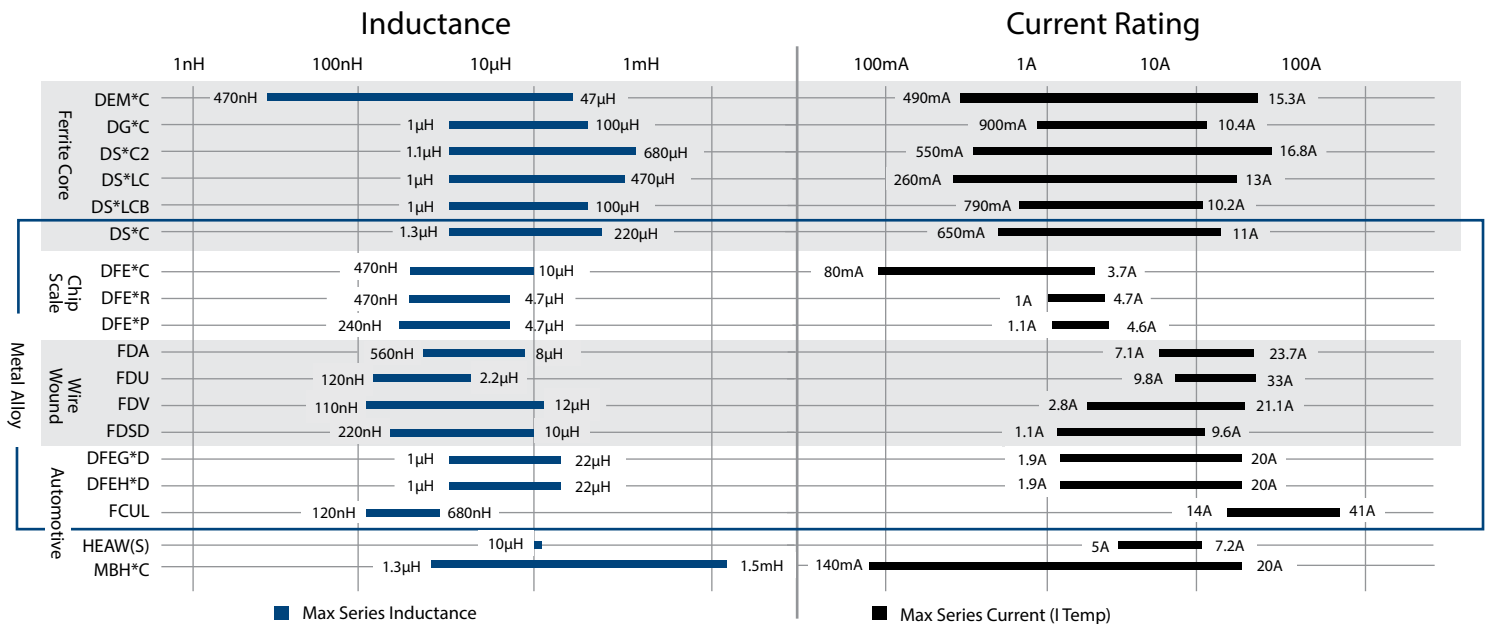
Inductance

Current Rating

1nH 100nH 10µH 1mH

100mA 1A 10A 100A

Ferrite Core

| | Inductance | | Current | |
|---|---|---|---|---|
| DEM*C | 470nH | 47µH | 490mA | 15.3A |
| DG*C | 1µH | 100µH | 900mA | 10.4A |
| DS*C2 | 1.1µH | 680µH | 550mA | 16.8A |
| DS*LC | 1µH | 470µH | 260mA | 13A |
| DS*LCB | 1µH | 100µH | 790mA | 10.2A |
| DS*C | 1.3µH | 220µH | 650mA | 11A |

Metal Alloy

Chip Scale

| | Inductance | | Current | |
|---|---|---|---|---|
| DFE*C | 470nH | 10µH | 80mA | 3.7A |
| DFE*R | 470nH | 4.7µH | 1A | 4.7A |
| DFE*P | 240nH | 4.7µH | 1.1A | 4.6A |

Wire Wound

| | Inductance | | Current | |
|---|---|---|---|---|
| FDA | 560nH | 8µH | 7.1A | 23.7A |
| FDU | 120nH | 2.2µH | 9.8A | 33A |
| FDV | 110nH | 12µH | 2.8A | 21.1A |
| FDSD | 220nH | 10µH | 1.1A | 9.6A |

Automotive

| | Inductance | | Current | |
|---|---|---|---|---|
| DFEG*D | 1µH | 22µH | 1.9A | 20A |
| DFEH*D | 1µH | 22µH | 1.9A | 20A |
| FCUL | 120nH | 680nH | 14A | 41A |
| HEAW(S) | 10µH | | 5A | 7.2A |
| MBH*C | 1.3µH | 1.5mH | 140mA | 20A |

Max Series Inductance

Max Series Current (I Temp)